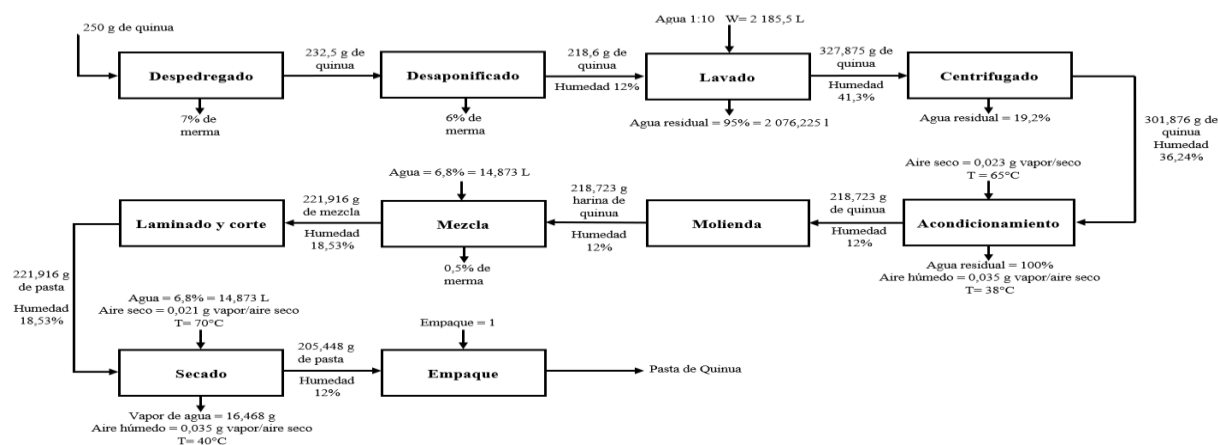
250 g de quinua

Despedregado

7% de merma

232,5 g de quinua

Desaponificado

6% de merma

218,6 g de quinua

Humedad 12%

Agua 1:10 W= 2 185,5 L

Lavado

Agua residual = 95% = 2 076,225 l

327,875 g de quinua

Humedad 41,3%

Centrifugado

Agua residual = 19,2%

301,876 g de quinua

Humedad 36,24%

Aire seco = 0,023 g vapor/seco

T = 65°C

Acondicionamiento

Agua residual = 100%

Aire húmedo = 0,035 g vapor/aire seco

T= 38°C

218,723 g de quinua

Humedad 12%

Molienda

218,723 g harina de quinua

Humedad 12%

Agua = 6,8% = 14,873 L

Mezcla

0,5% de merma

221,916 g de mezcla

Humedad 18,53%

Laminado y corte

221,916 g de pasta

Humedad 18,53%

Agua = 6,8% = 14,873 L

Aire seco = 0,021 g vapor/aire seco

T= 70°C

Secado

Vapor de agua = 16,468 g

Aire húmedo = 0,035 g vapor/aire seco

T= 40°C

205,448 g de pasta

Humedad 12%

Empaque = 1

Empaque

Pasta de Quinua